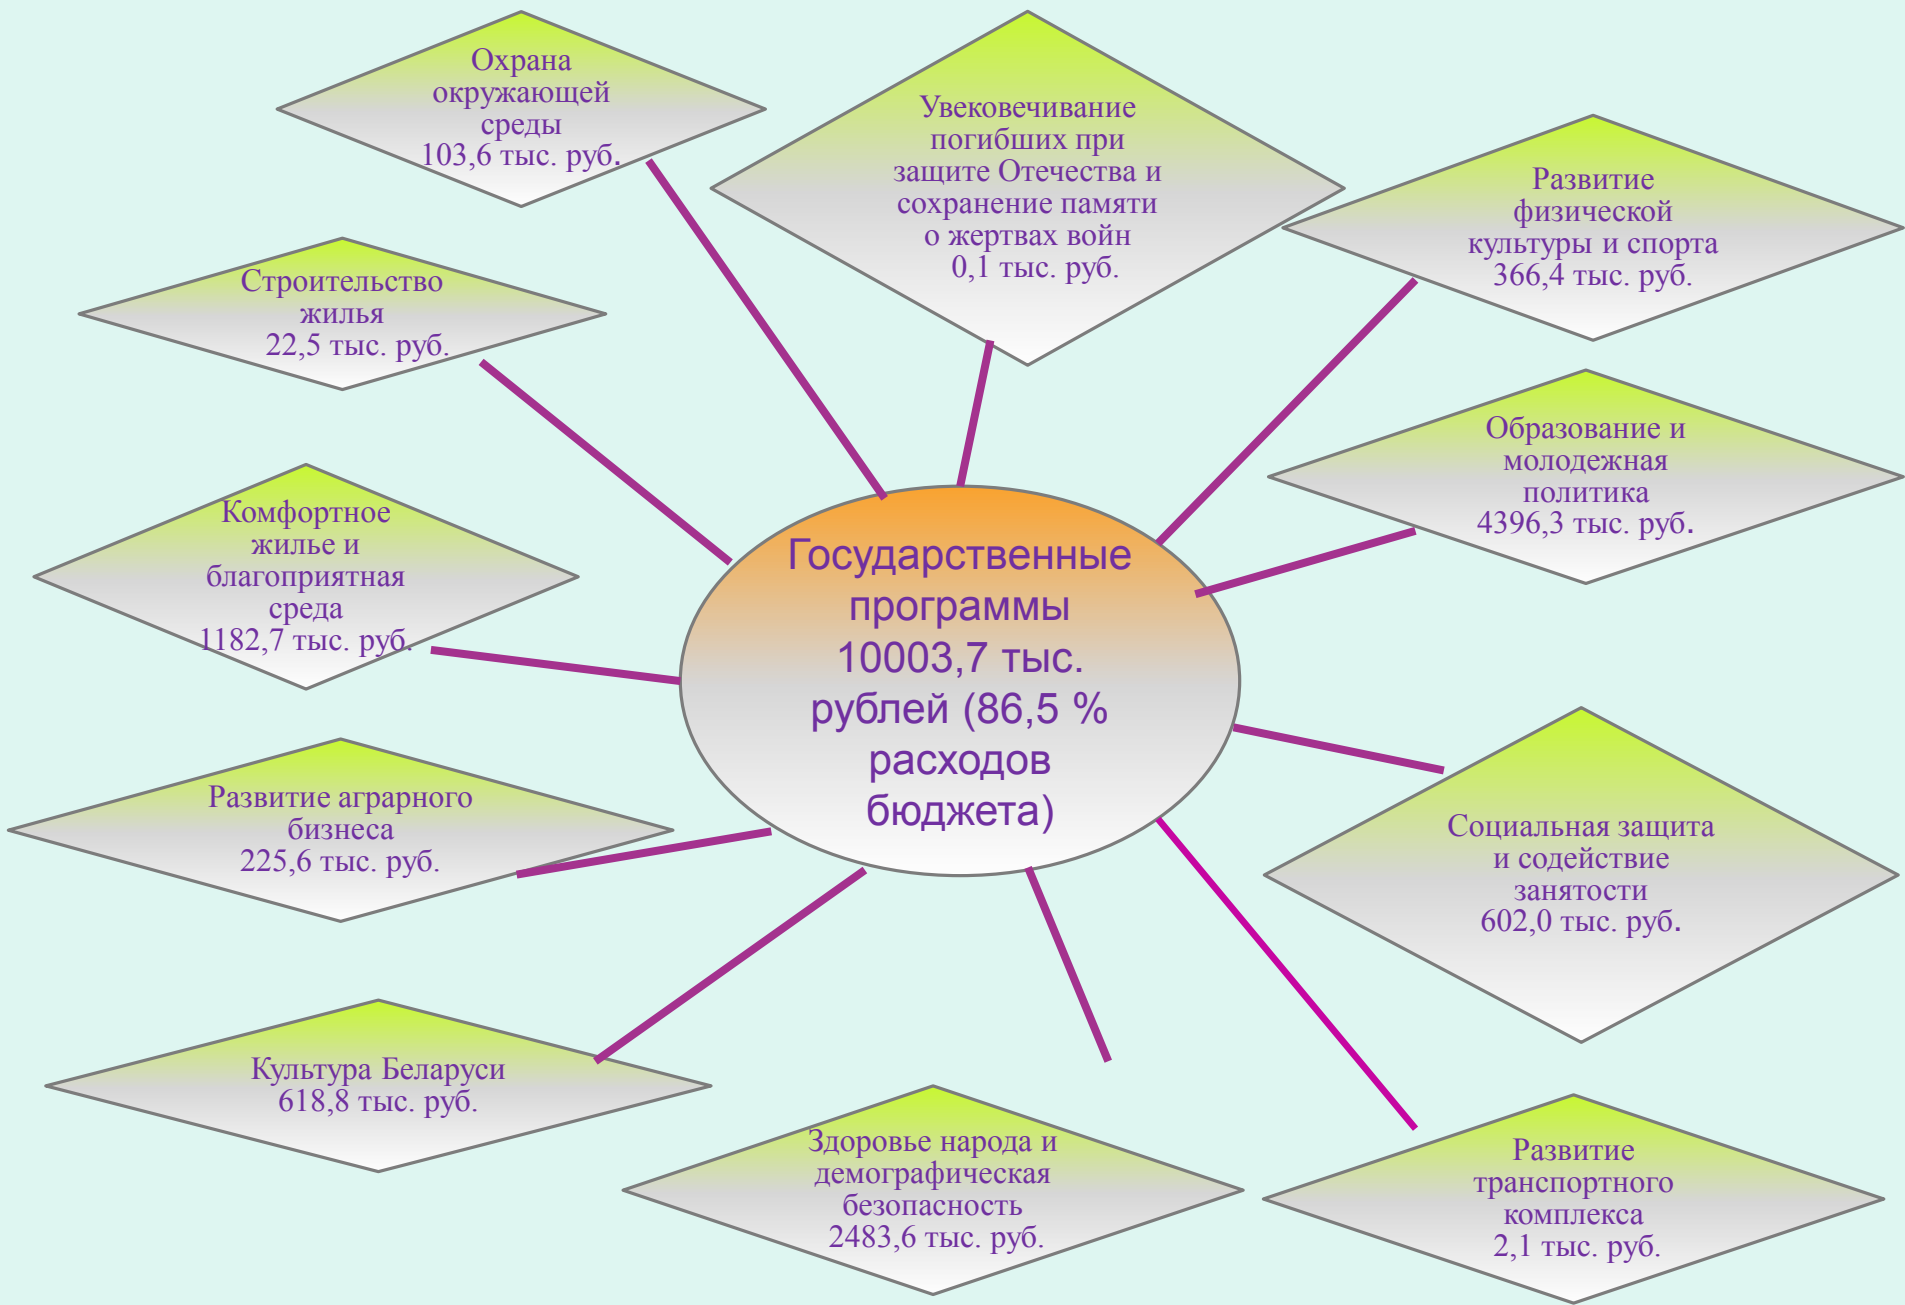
Охрана окружающей среды 103,6 тыс. руб.

Увековечивание погибших при защите Отечества и сохранение памяти о жертвах войн 0,1 тыс. руб.

Развитие физической культуры и спорта 366,4 тыс. руб.

Строительство жилья 22,5 тыс. руб.

Образование и молодежная политика 4396,3 тыс. руб.

Комфортное жилье и благоприятная среда 1182,7 тыс. руб.

Государственные программы 10003,7 тыс. рублей (86,5 % расходов бюджета)

Развитие аграрного бизнеса 225,6 тыс. руб.

Социальная защита и содействие занятости 602,0 тыс. руб.

Культура Беларуси 618,8 тыс. руб.

Здоровье народа и демографическая безопасность 2483,6 тыс. руб.

Развитие транспортного комплекса 2,1 тыс. руб.